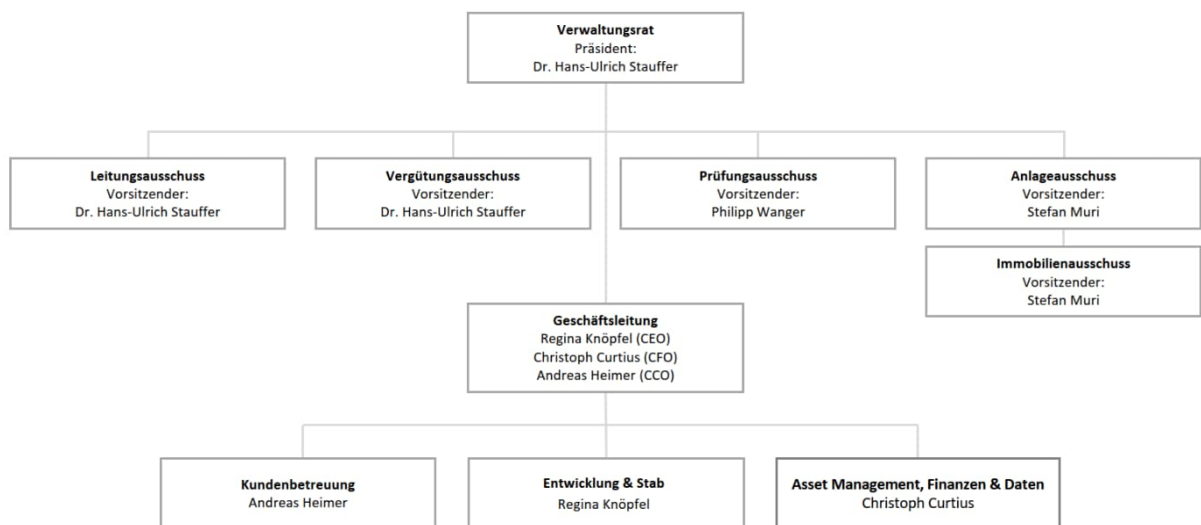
**Verwaltungsrat**
Präsident:
Dr. Hans-Ulrich Stauffer

**Leitungsausschuss**
Vorsitzender:
Dr. Hans-Ulrich Stauffer

**Vergütungsausschuss**
Vorsitzender:
Dr. Hans-Ulrich Stauffer

**Prüfungsausschuss**
Vorsitzender:
Philipp Wanger

**Anlageausschuss**
Vorsitzender:
Stefan Muri

**Immobilienausschuss**
Vorsitzender:
Stefan Muri

**Geschäftsleitung**
Regina Knöpfel (CEO)
Christoph Curtius (CFO)
Andreas Heimer (CCO)

**Kundenbetreuung**
Andreas Heimer

**Entwicklung & Stab**
Regina Knöpfel

**Asset Management, Finanzen & Daten**
Christoph Curtius